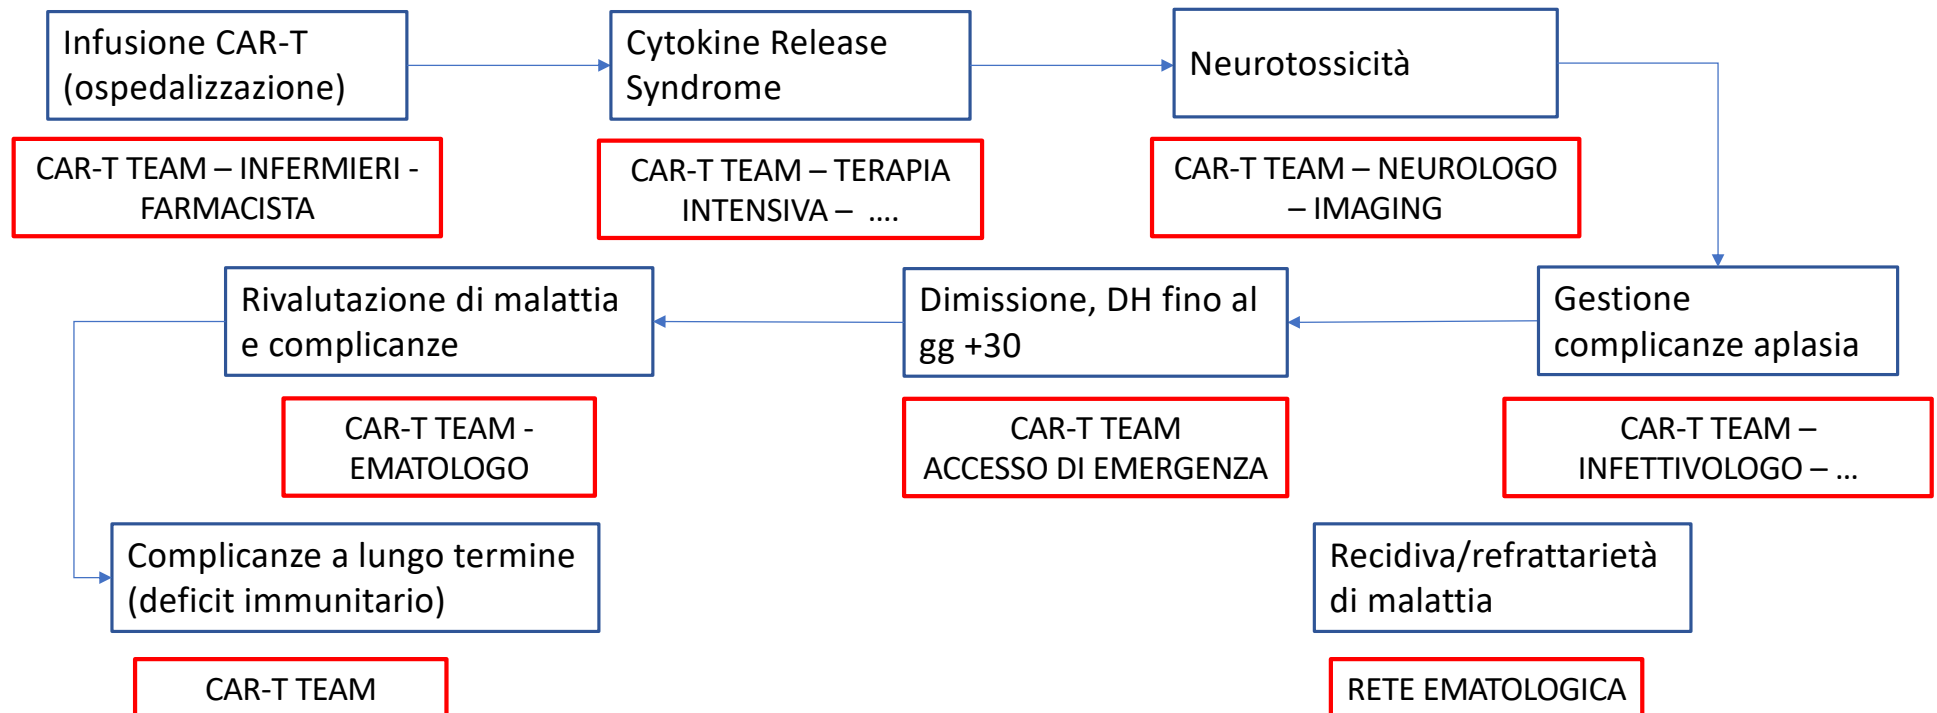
Infusione CAR-T (ospedalizzazione)

CAR-T TEAM – INFERMIERI - FARMACISTA

Cytokine Release Syndrome

CAR-T TEAM – TERAPIA INTENSIVA – ....

Neurotossicità

CAR-T TEAM – NEUROLOGO – IMAGING

Gestione complicanze aplasia

CAR-T TEAM – INFETTIVOLOGO – ...

Dimissione, DH fino al gg +30

CAR-T TEAM ACCESSO DI EMERGENZA

Rivalutazione di malattia e complicanze

CAR-T TEAM - EMATOLOGO

Complicanze a lungo termine (deficit immunitario)

CAR-T TEAM

Recidiva/refrattarietà di malattia

RETE EMATOLOGICA